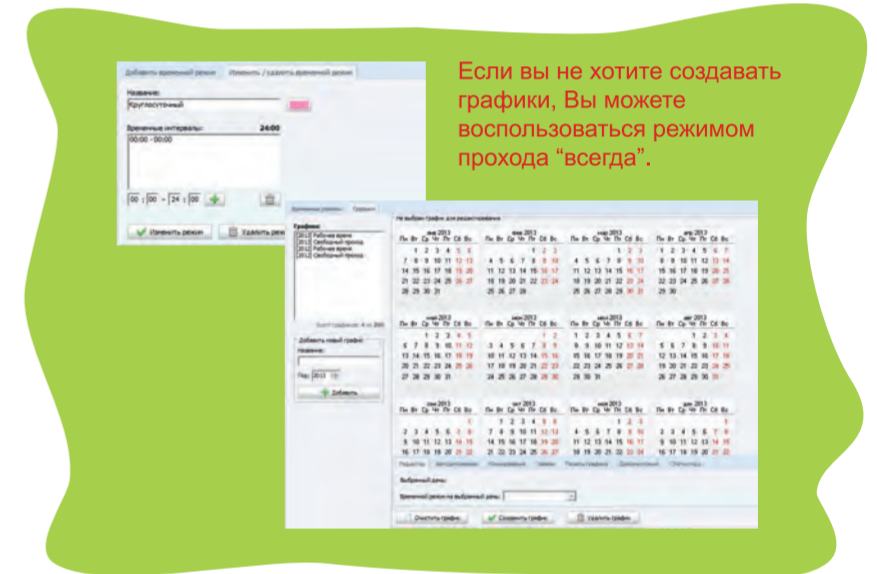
Добавить временной режим | Изменить / удалить временной режим

Название:
Круглосуточный

Временные интервалы: 24:00
00:00 - 00:00

00 : 00 - 24 : 00

Изменить режим | Удалить режим

Временные режимы | Графики

Графики:
[2012] Рабочие время
[2012] Свободный проход
[2013] Рабочие время
[2013] Свободный проход

Всего графиков: 4 из 300

Добавить новый график
Название:
Год: 2013
Добавить

Не выбран график для редактирования

янв 2013 | фев 2013 | мар 2013 | апр 2013

Пн Вт Ср Чт Пт Сб Вс

1 2 3 4 5 6
7 8 9 10 11 12 13
14 15 16 17 18 19 20
21 22 23 24 25 26 27
28 29 30 31

май 2013 | июн 2013 | июл 2013 | авг 2013

сен 2013 | окт 2013 | ноя 2013 | дек 2013

Редактор | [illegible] | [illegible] | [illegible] | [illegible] | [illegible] | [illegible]

Выбранные дни:
Временной режим на выбранные дни:

Очистить график | Сохранить график | Удалить график

Если вы не хотите создавать графики, Вы можете воспользоваться режимом прохода “всегда”.